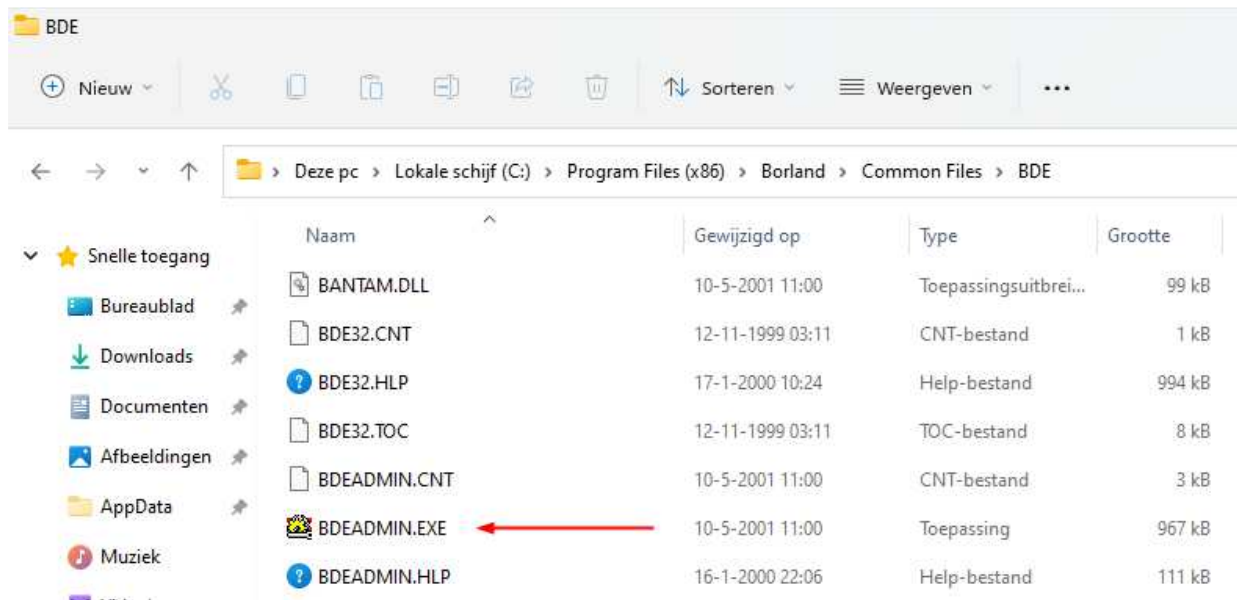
BDE

Nieuw

Sorteren

Weergeven

...

Deze pc > Lokale schijf (C:) > Program Files (x86) > Borland > Common Files > BDE

Snelle toegang

Bureaublad

Downloads

Documenten

Afbeeldingen

AppData

Muziek

| Naam | Gewijzigd op | Type | Grootte |
|---|---|---|---|
| BANTAM.DLL | 10-5-2001 11:00 | Toepassingsuitbrei... | 99 kB |
| BDE32.CNT | 12-11-1999 03:11 | CNT-bestand | 1 kB |
| BDE32.HLP | 17-1-2000 10:24 | Help-bestand | 994 kB |
| BDE32.TOC | 12-11-1999 03:11 | TOC-bestand | 8 kB |
| BDEADMIN.CNT | 10-5-2001 11:00 | CNT-bestand | 3 kB |
| BDEADMIN.EXE | 10-5-2001 11:00 | Toepassing | 967 kB |
| BDEADMIN.HLP | 16-1-2000 22:06 | Help-bestand | 111 kB |